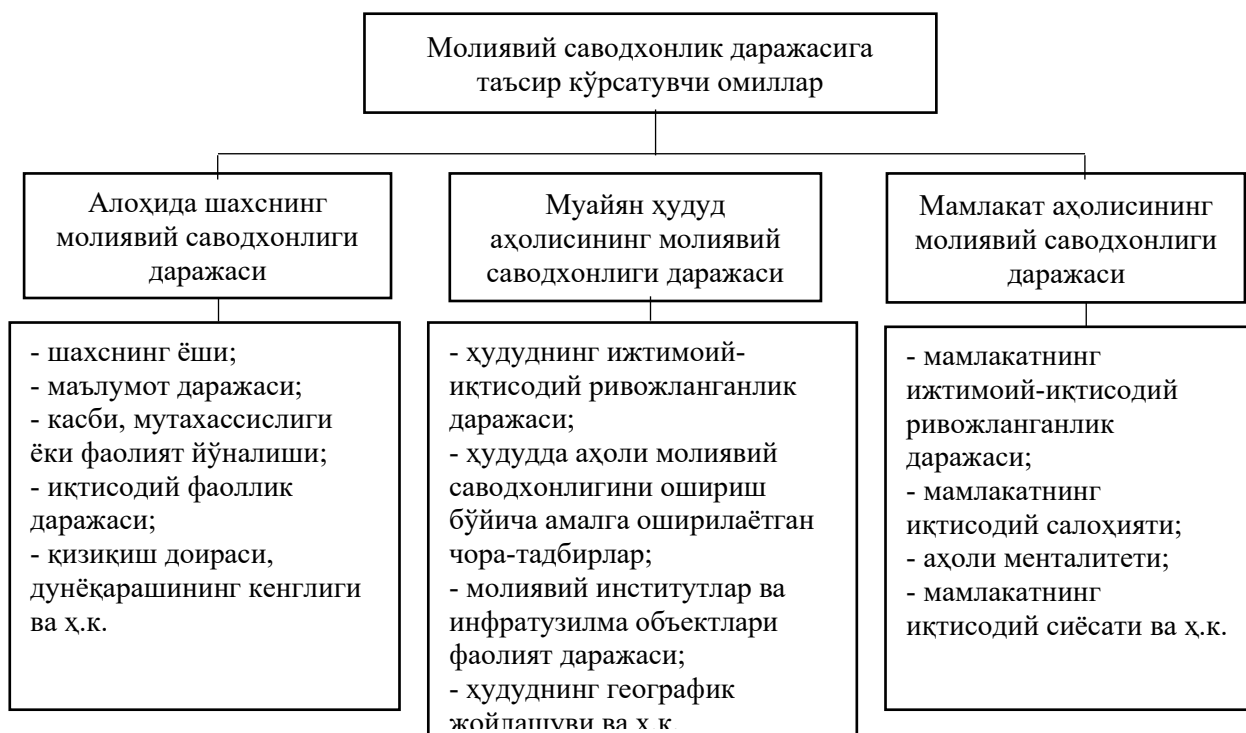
Молиявий саводхонлик даражасига таъсир кўрсатувчи омиллар

Алоҳида шахснинг молиявий саводхонлиги даражаси

Муайян ҳудуд аҳолисининг молиявий саводхонлиги даражаси

Мамлакат аҳолисининг молиявий саводхонлиги даражаси

- шахснинг ёши;
- маълумот даражаси;
- касби, мутахассислиги ёки фаолият йўналиши;
- иқтисодий фаоллик даражаси;
- қизиқиш доираси, дунёқарашининг кенглиги ва ҳ.к.

- ҳудуднинг ижтимоий-иқтисодий ривожланганлик даражаси;
- ҳудудда аҳоли молиявий саводхонлигини ошириш бўйича амалга оширилаётган чора-тадбирлар;
- молиявий институтлар ва инфратузилма объектлари фаолият даражаси;
- ҳудуднинг географик жойлашуви ва ҳ.к.

- мамлакатнинг ижтимоий-иқтисодий ривожланганлик даражаси;
- мамлакатнинг иқтисодий салоҳияти;
- аҳоли менталитети;
- мамлакатнинг иқтисодий сиёсати ва ҳ.к.